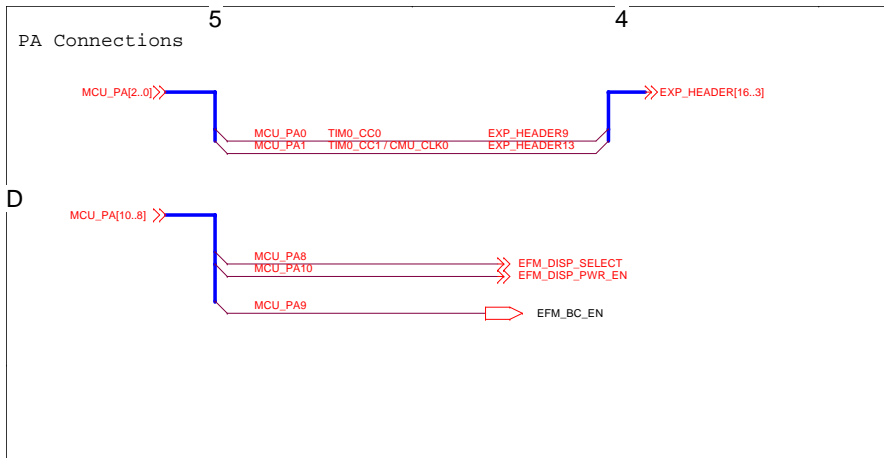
5

4

PA Connections

MCU_PA[2..0]

EXP_HEADER[16..3]

MCU_PA0 TIM0_CC0 EXP_HEADER9
MCU_PA1 TIM0_CC1 / CMU_CLK0 EXP_HEADER13

D

MCU_PA[10..8]

MCU_PA8
MCU_PA10

EFM_DISP_SELECT
EFM_DISP_PWR_EN

MCU_PA9

EFM_BC_EN